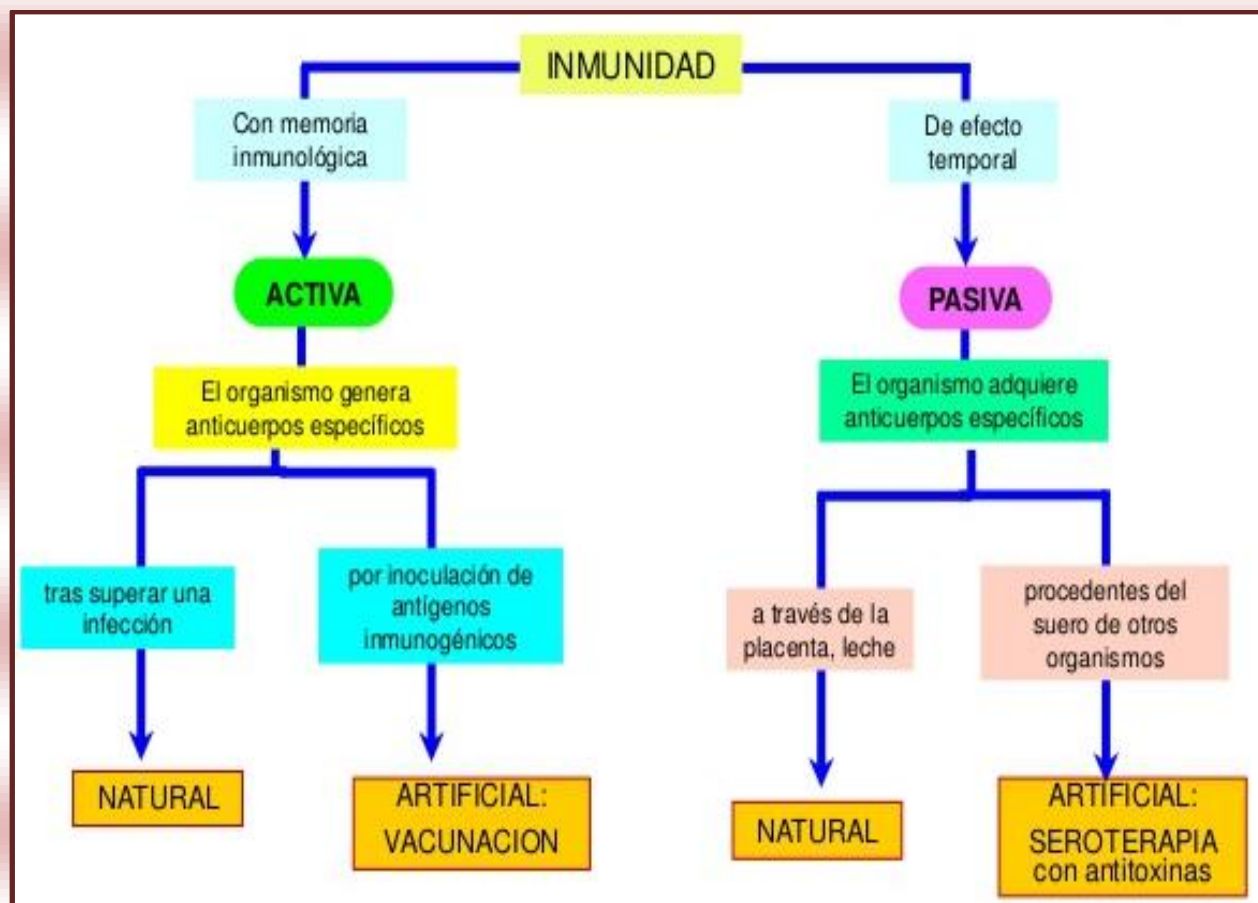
INMUNIDAD

Con memoria inmunológica

ACTIVA

El organismo genera anticuerpos específicos

tras superar una infección

NATURAL

por inoculación de antígenos inmunogénicos

ARTIFICIAL: VACUNACION

De efecto temporal

PASIVA

El organismo adquiere anticuerpos específicos

a través de la placenta, leche

NATURAL

procedentes del suero de otros organismos

ARTIFICIAL: SEROTERAPIA con antitoxinas